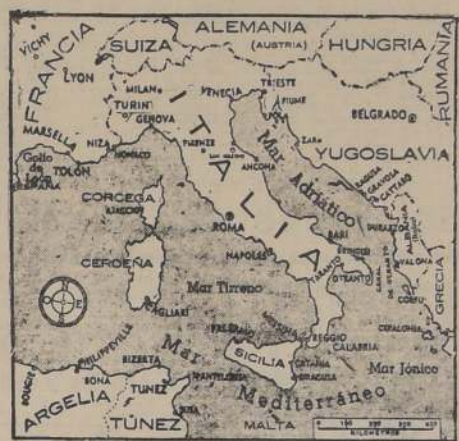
ALEMANIA
(AUSTRIA)
HUNGRIA
RUMANIA
SUIZA
FRANCIA
VICHY
LYON
MILAN
TURIN
GENOVA
VENECIA
TRIESTE
FIUME
BELGRADO
MARSELLA
NIZA
MONACO
TOLON
Golfo de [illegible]
FLORENCIA
ANCONA
ZARA
YUGOSLAVIA
Mar Adriático
I T A L I A
CORCEGA
AJACCIO
ROMA
BARI
BRINDISI
OTRANTO
TARANTO
NAPOLES
DURAZZO
VALONA
CERDEÑA
Mar Tirreno
CORFU
CEFALONIA
GRECIA
CAGLIARI
PALERMO
MESSINA
REGGIO
CALABRIA
SICILIA
CATANIA
SIRACUSA
Mar Jónico
PHILIPPEVILLE
BIZERTA
BONA
TUNEZ
PANTELLERIA
Mar Mediterráneo
ARGELIA
TÚNEZ
MALTA
KILOMETROS